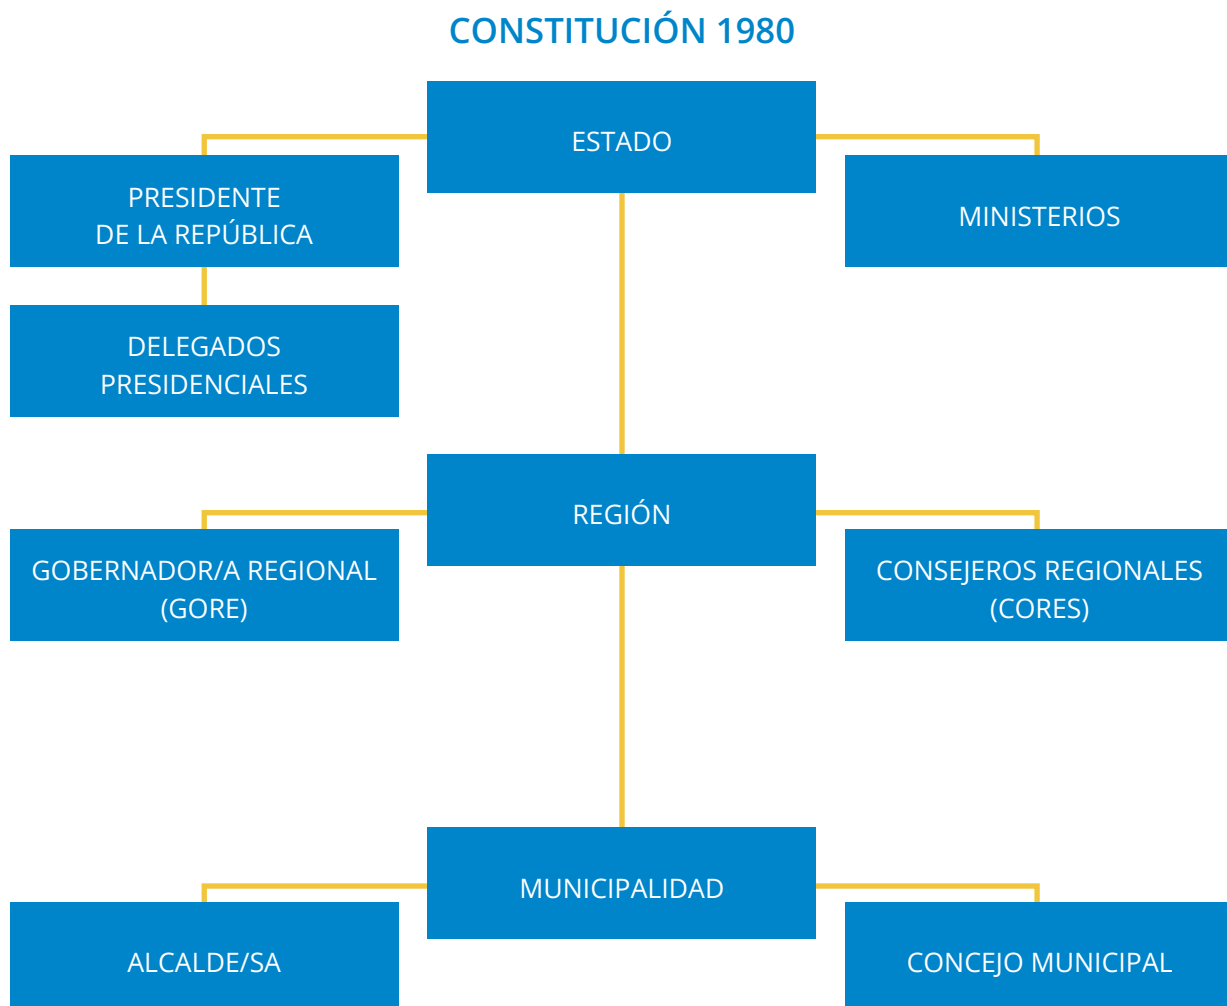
CONSTITUCIÓN 1980

ESTADO

PRESIDENTE DE LA REPÚBLICA

MINISTERIOS

DELEGADOS PRESIDENCIALES

REGIÓN

GOBERNADOR/A REGIONAL (GORE)

CONSEJEROS REGIONALES (CORES)

MUNICIPALIDAD

ALCALDE/SA

CONCEJO MUNICIPAL